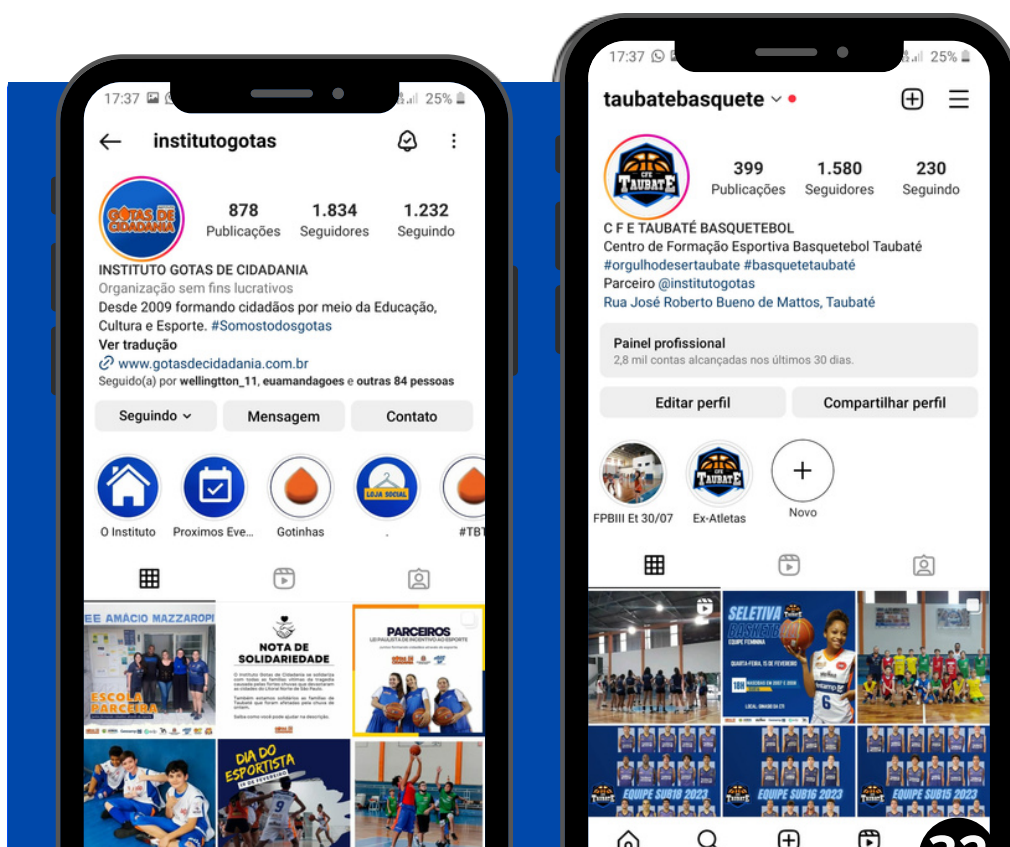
17:37 25%

institutogotas

GOTAS DE CIDADANIA

878 Publicações
1.834 Seguidores
1.232 Seguindo

INSTITUTO GOTAS DE CIDADANIA
Organização sem fins lucrativos
Desde 2009 formando cidadãos por meio da Educação, Cultura e Esporte. #Somostodosgotas
Ver tradução
www.gotasdecidadania.com.br
Seguido(a) por wellingtton_11, euamandagoes e outras 84 pessoas

Seguindo
Mensagem
Contato

O Instituto
Proximos Eve...
Gotinhas
LOJA SOCIAL
.
#TBT

EE AMÁCIO MAZZAROPI
ESCOLA PARCEIRA
NOTA DE SOLIDARIEDADE
PARCEIROS
DIA DO ESPORTISTA

17:37 25%

taubatebasquete

CFE TAUBATÉ

399 Publicações
1.580 Seguidores
230 Seguindo

C F E TAUBATÉ BASQUETEBOL
Centro de Formação Esportiva Basquetebol Taubaté
#orgulhodesertaubate #basquetetaubaté
Parceiro @institutogotas
Rua José Roberto Bueno de Mattos, Taubaté

Painel profissional
2,8 mil contas alcançadas nos últimos 30 dias.

Editar perfil
Compartilhar perfil

FPBIII Et 30/07
Ex-Atletas
Novo

SELETIVA BASKETBALL
EQUIPE FEMININA
EQUIPE SUB18 2023
EQUIPE SUB16 2023
EQUIPE SUB15 2023